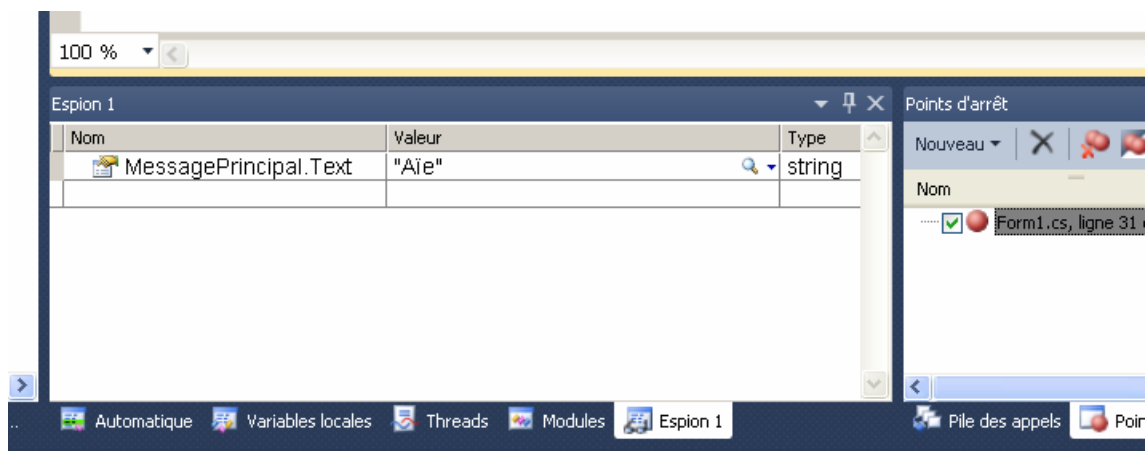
100 %

Espion 1

| Nom | Valeur | Type |
|---|---|---|
| MessagePrincipal.Text | "Aïe" | string |
| | | |

Points d'arrêt

Nouveau

Nom

Form1.cs, ligne 31

Automatique Variables locales Threads Modules Espion 1

Pile des appels Poin